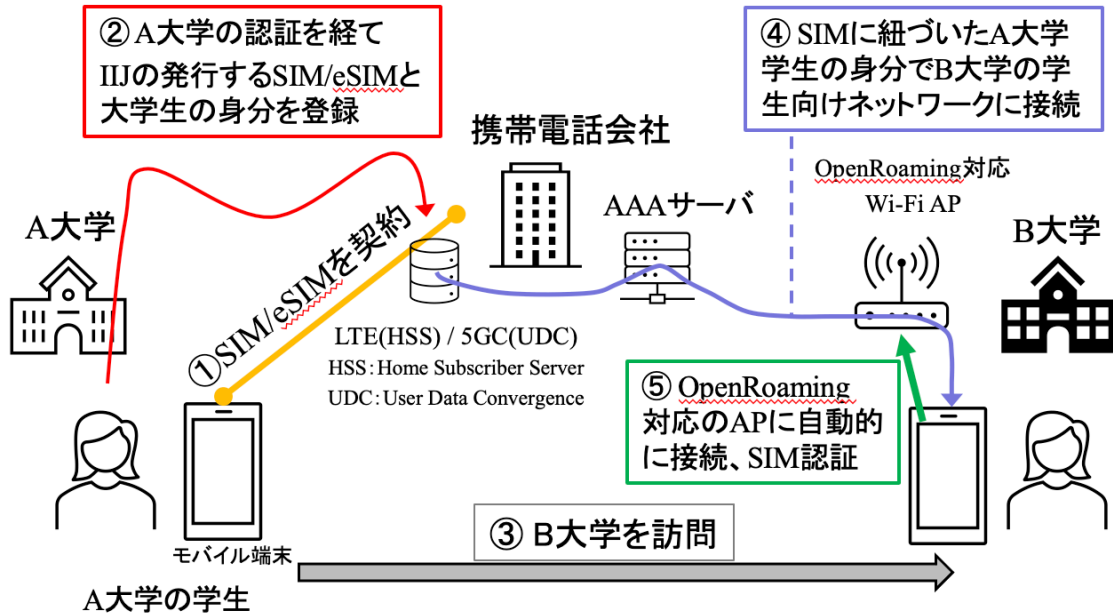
② A大学の認証を経て IIJの発行するSIM/eSIMと大学生の身分を登録

④ SIMに紐づいたA大学学生の身分でB大学の学生向けネットワークに接続

携帯電話会社

OpenRoaming対応 Wi-Fi AP

A大学

AAAサーバ

B大学

①SIM/eSIMを契約

LTE(HSS) / 5GC(UDC)
HSS：Home Subscriber Server
UDC：User Data Convergence

⑤ OpenRoaming 対応のAPに自動的に接続、SIM認証

モバイル端末

③ B大学を訪問

A大学の学生